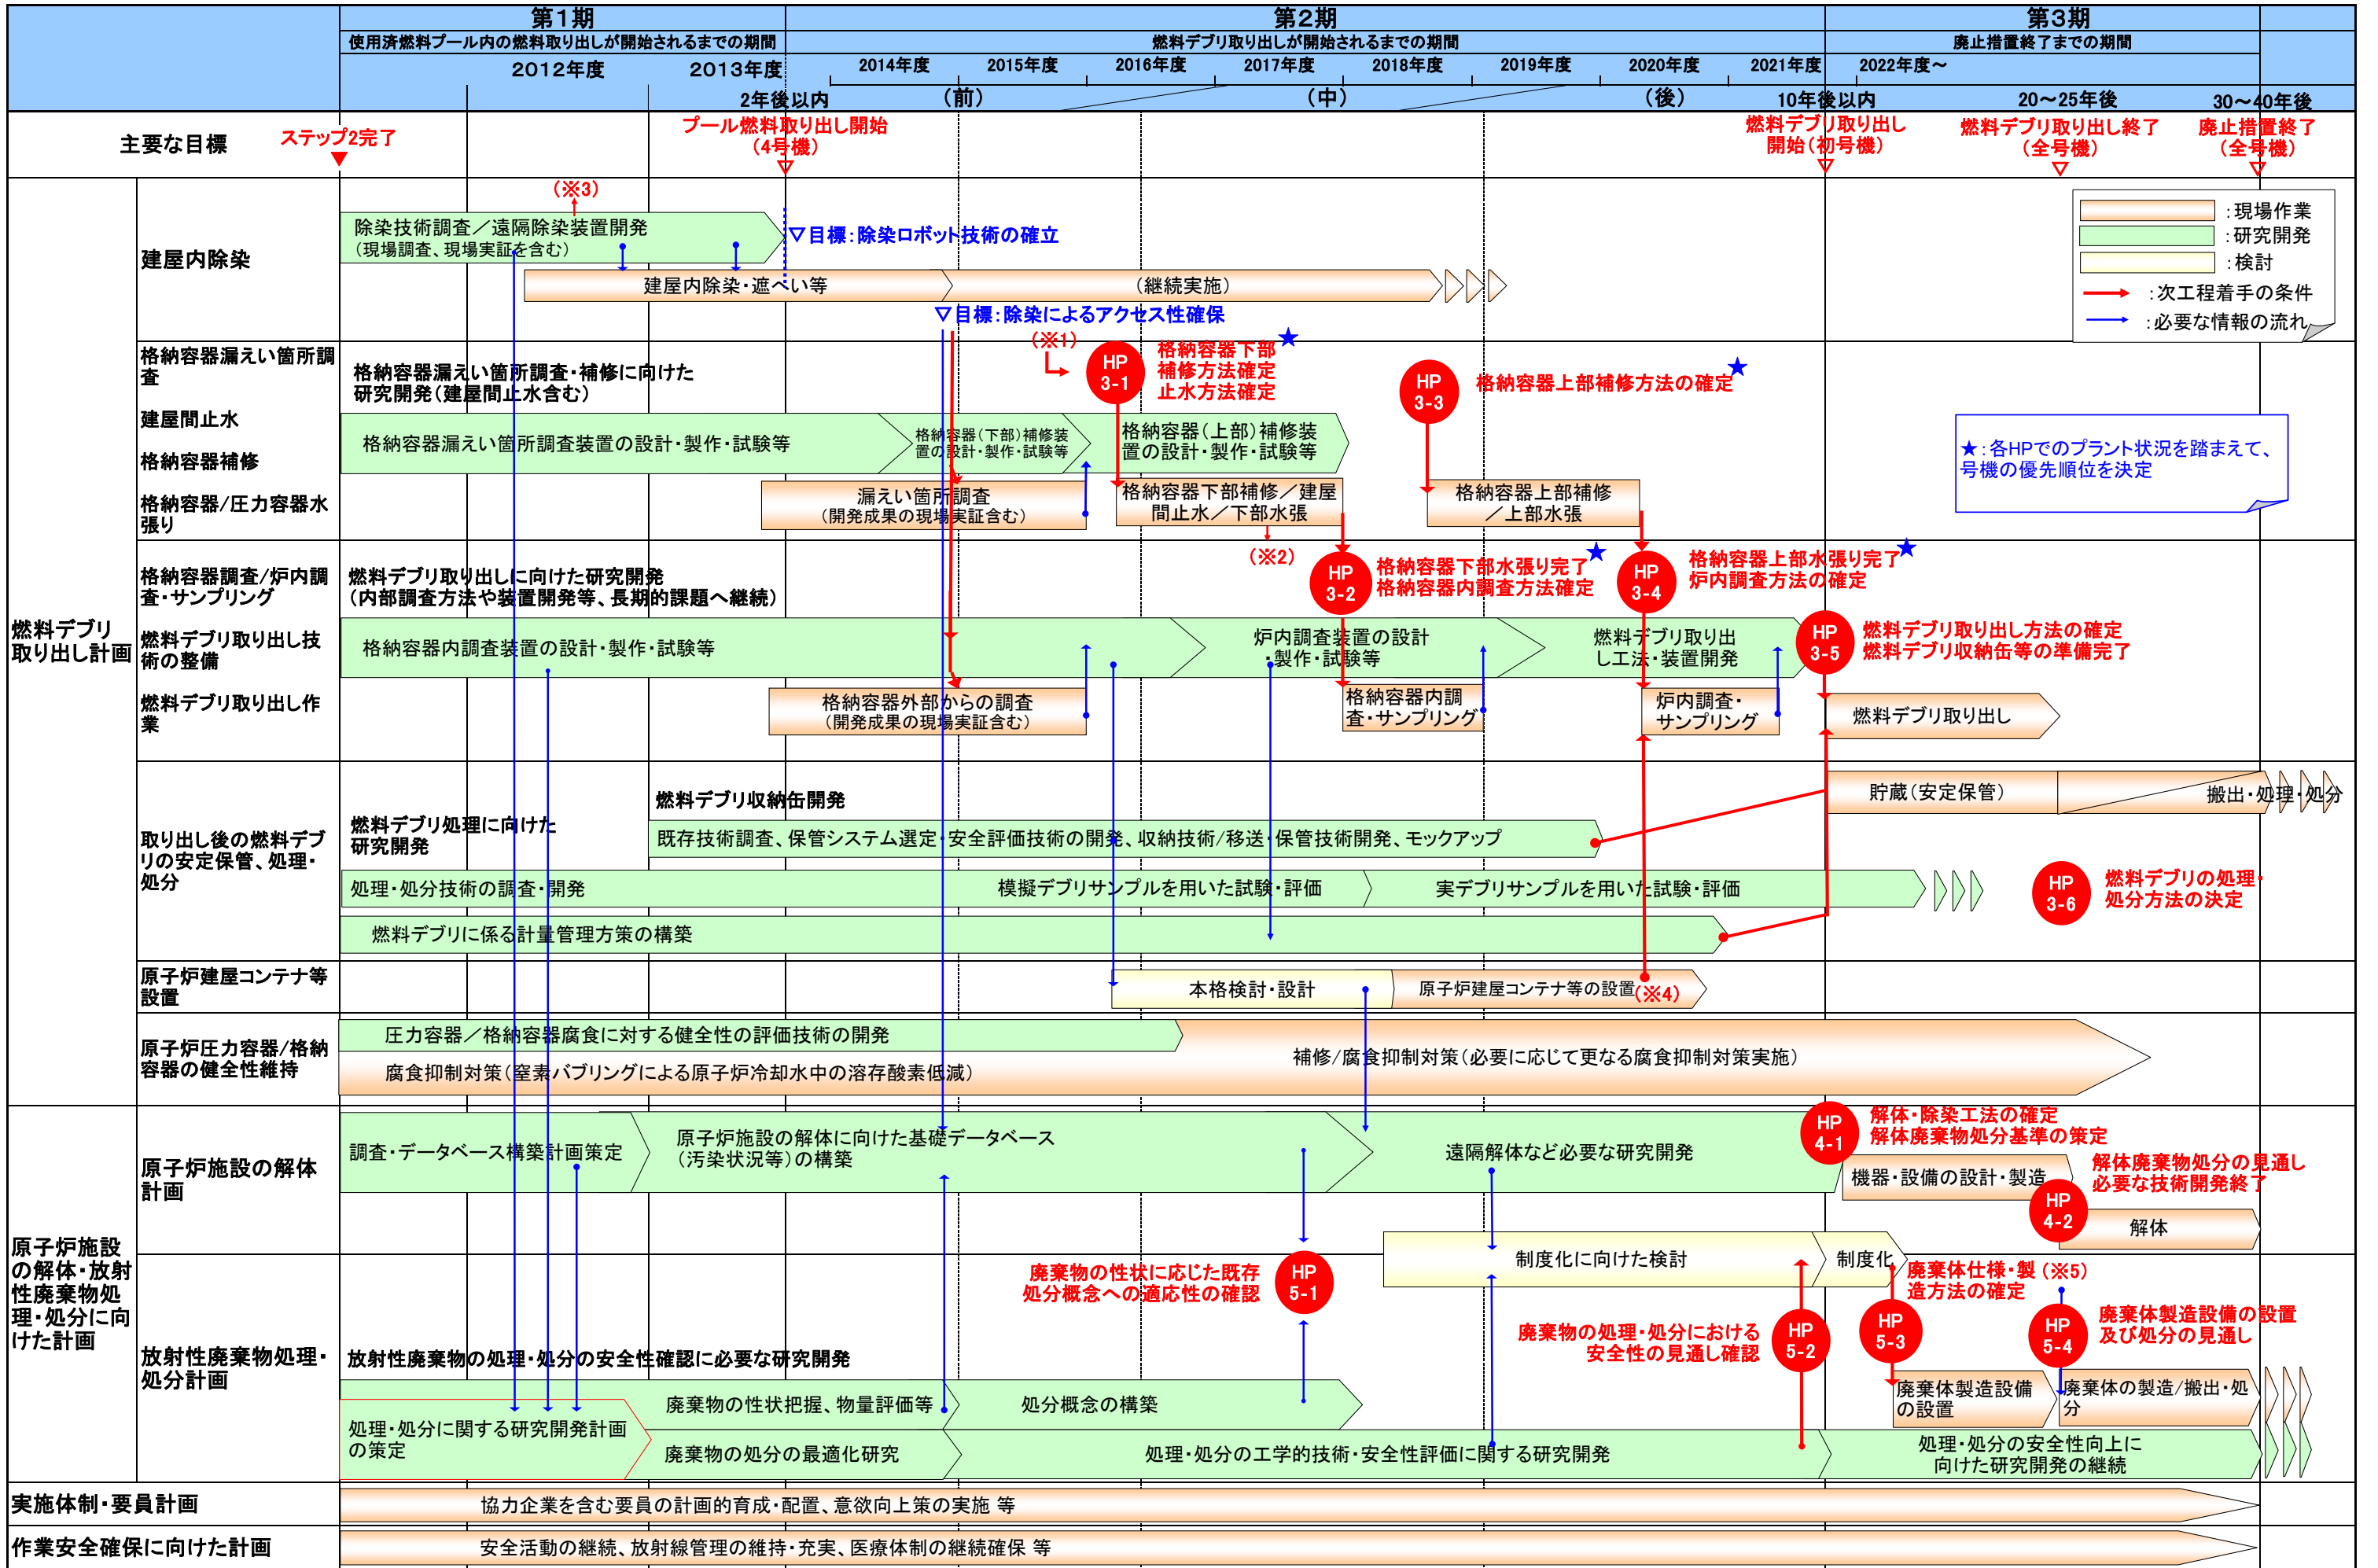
第1期
使用済燃料プール内の燃料取り出しが開始されるまでの期間
2012年度 2013年度
第2期
燃料デブリ取り出しが開始されるまでの期間
2014年度 2015年度 2016年度 2017年度 2018年度 2019年度 2020年度 2021年度
第3期
廃止措置終了までの期間
2022年度～
2年後以内 （前） （中） （後） 10年後以内 20～25年後 30～40年後

主要な目標 ステップ2完了 プール燃料取り出し開始（4号機） 燃料デブリ取り出し開始（初号機） 燃料デブリ取り出し終了（全号機） 廃止措置終了（全号機）

：現場作業
：研究開発
：検討
：次工程着手の条件
：必要な情報の流れ

建屋内除染
（※3）
除染技術調査／遠隔除染装置開発（現場調査、現場実証を含む）
▽目標：除染ロボット技術の確立
建屋内除染・遮へい等 （継続実施）
▽目標：除染によるアクセス性確保

格納容器漏えい箇所調査
建屋間止水
格納容器補修
格納容器/圧力容器水張り
格納容器漏えい箇所調査・補修に向けた研究開発（建屋間止水含む）
（※1）
HP 3-1 格納容器下部補修方法確定 止水方法確定 ★
HP 3-3 格納容器上部補修方法の確定 ★
★：各HPでのプラント状況を踏まえて、号機の優先順位を決定
格納容器漏えい箇所調査装置の設計・製作・試験等
格納容器（下部）補修装置の設計・製作・試験等
格納容器（上部）補修装置の設計・製作・試験等
漏えい箇所調査（開発成果の現場実証含む）
格納容器下部補修／建屋間止水／下部水張
格納容器上部補修／上部水張

燃料デブリ取り出し計画
格納容器調査/炉内調査・サンプリング
燃料デブリ取り出し技術の整備
燃料デブリ取り出し作業
燃料デブリ取り出しに向けた研究開発（内部調査方法や装置開発等、長期的課題へ継続）
（※2）
HP 3-2 格納容器下部水張り完了 格納容器内調査方法確定 ★
HP 3-4 格納容器上部水張り完了 炉内調査方法の確定 ★
格納容器内調査装置の設計・製作・試験等
炉内調査装置の設計・製作・試験等
燃料デブリ取り出し工法・装置開発
HP 3-5 燃料デブリ取り出し方法の確定 燃料デブリ収納缶等の準備完了
格納容器外部からの調査（開発成果の現場実証含む）
格納容器内調査・サンプリング
炉内調査・サンプリング
燃料デブリ取り出し

取り出し後の燃料デブリの安定保管、処理・処分
燃料デブリ収納缶開発
燃料デブリ処理に向けた研究開発
既存技術調査、保管システム選定・安全評価技術の開発、収納技術/移送・保管技術開発、モックアップ
貯蔵（安定保管） 搬出・処理・処分
処理・処分技術の調査・開発 模擬デブリサンプルを用いた試験・評価 実デブリサンプルを用いた試験・評価
HP 3-6 燃料デブリの処理・処分方法の決定
燃料デブリに係る計量管理方策の構築

原子炉建屋コンテナ等設置
本格検討・設計 原子炉建屋コンテナ等の設置（※4）

原子炉圧力容器/格納容器の健全性維持
圧力容器／格納容器腐食に対する健全性の評価技術の開発
補修/腐食抑制対策（必要に応じて更なる腐食抑制対策実施）
腐食抑制対策（窒素バブリングによる原子炉冷却水中の溶存酸素低減）

原子炉施設の解体・放射性廃棄物処理・処分に向けた計画
原子炉施設の解体計画
調査・データベース構築計画策定
原子炉施設の解体に向けた基礎データベース（汚染状況等）の構築
遠隔解体など必要な研究開発
HP 4-1 解体・除染工法の確定 解体廃棄物処分基準の策定
機器・設備の設計・製造
HP 4-2 解体廃棄物処分の見通し 必要な技術開発終了
解体
制度化に向けた検討 制度化

放射性廃棄物処理・処分計画
HP 5-1 廃棄物の性状に応じた既存処分概念への適応性の確認
HP 5-2 廃棄物の処理・処分における安全性の見通し確認
HP 5-3 廃棄体仕様・製造方法の確定（※5）
HP 5-4 廃棄体製造設備の設置及び処分の見通し
放射性廃棄物の処理・処分の安全性確認に必要な研究開発
廃棄物の性状把握、物量評価等 処分概念の構築
廃棄体製造設備の設置 廃棄体の製造/搬出・処分
処理・処分に関する研究開発計画の策定
廃棄物の処分の最適化研究 処理・処分の工学的技術・安全性評価に関する研究開発
処理・処分の安全性向上に向けた研究開発の継続

実施体制・要員計画 協力企業を含む要員の計画的育成・配置、意欲向上策の実施 等
作業安全確保に向けた計画 安全活動の継続、放射線管理の維持・充実、医療体制の継続確保 等